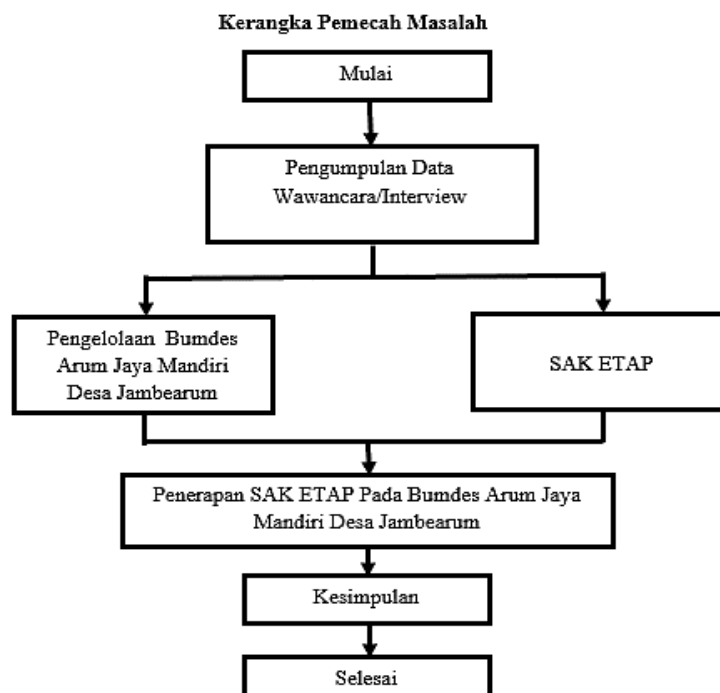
Kerangka Pemecah Masalah

Mulai

Pengumpulan Data Wawancara/Interview

Pengelolaan Bumdes Arum Jaya Mandiri Desa Jambearum

SAK ETAP

Penerapan SAK ETAP Pada Bumdes Arum Jaya Mandiri Desa Jambearum

Kesimpulan

Selesai